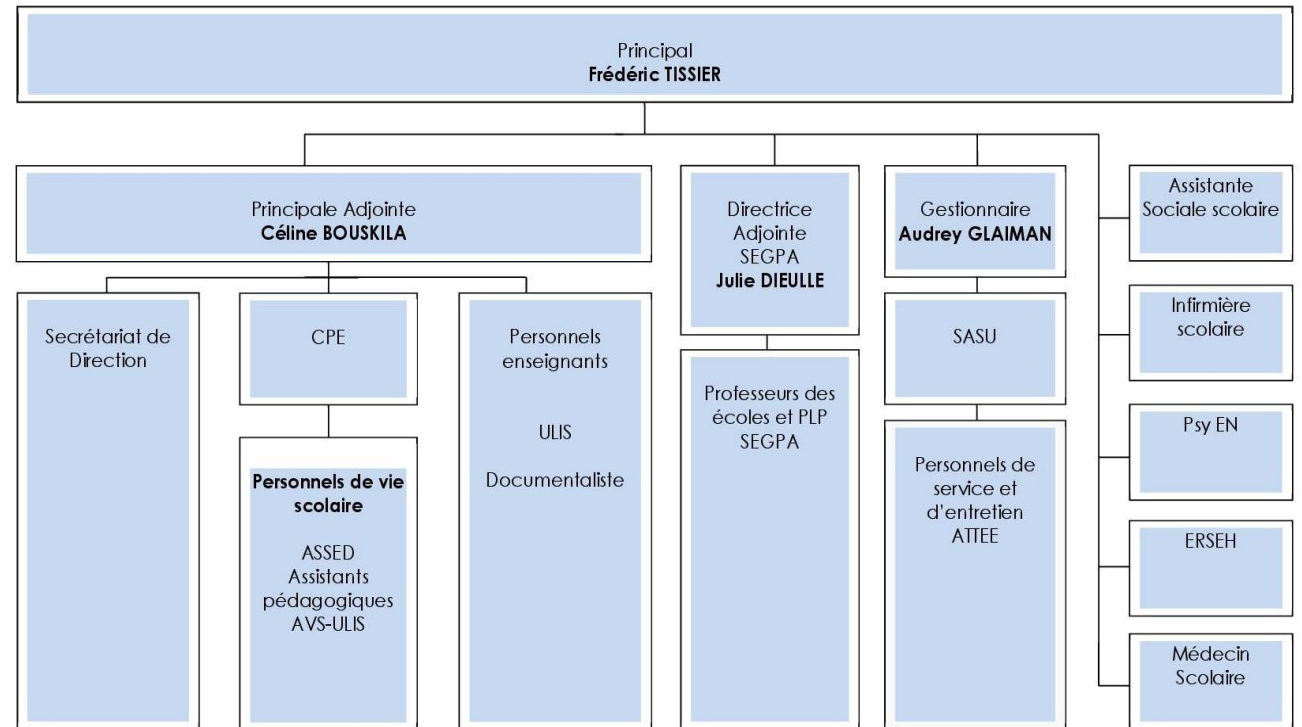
Principal
**Frédéric TISSIER**

Principale Adjointe
**Céline BOUSKILA**

Directrice Adjointe SEGPA
**Julie DIEULLE**

Gestionnaire
**Audrey GLAIMAN**

Assistante Sociale scolaire

Secrétariat de Direction

CPE

Personnels de vie scolaire

ASSED
Assistants pédagogiques
AVS-ULIS

Personnels enseignants

ULIS

Documentaliste

Professeurs des écoles et PLP SEGPA

SASU

Personnels de service et d'entretien ATTEE

Infirmière scolaire

Psy EN

ERSEH

Médecin Scolaire